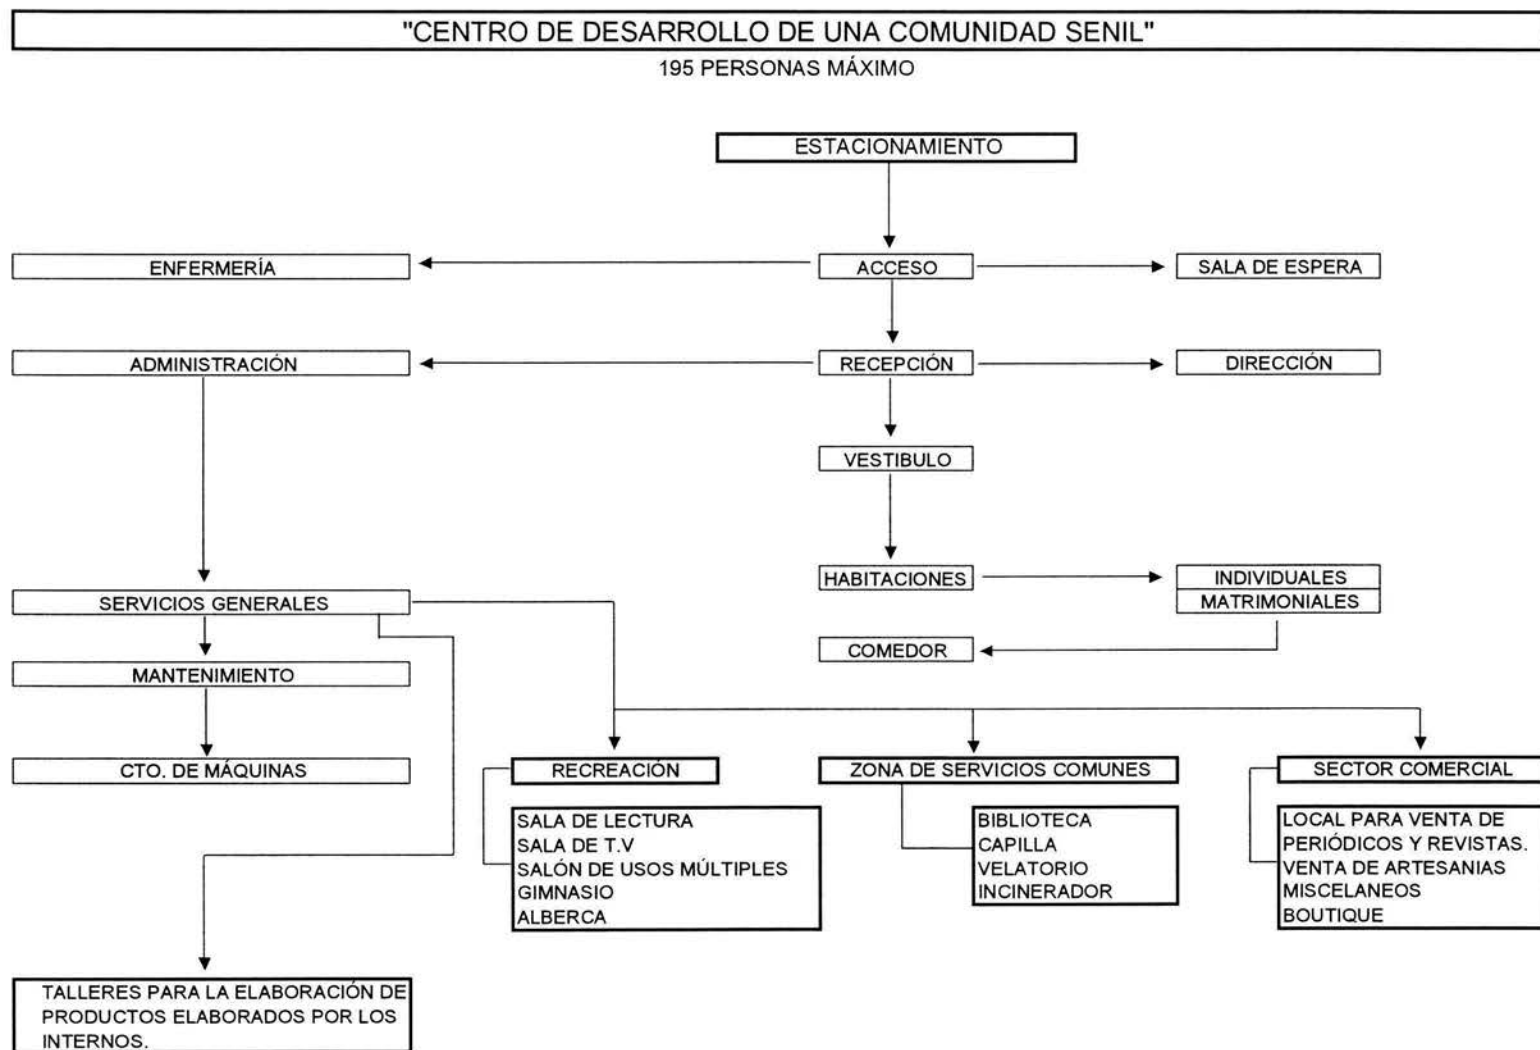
"CENTRO DE DESARROLLO DE UNA COMUNIDAD SENIL"

195 PERSONAS MÁXIMO

ESTACIONAMIENTO

ENFERMERÍA

ACCESO

SALA DE ESPERA

ADMINISTRACIÓN

RECEPCIÓN

DIRECCIÓN

VESTIBULO

HABITACIONES

INDIVIDUALES
MATRIMONIALES

COMEDOR

SERVICIOS GENERALES

MANTENIMIENTO

CTO. DE MÁQUINAS

RECREACIÓN

SALA DE LECTURA
SALA DE T.V
SALÓN DE USOS MÚLTIPLES
GIMNASIO
ALBERCA

ZONA DE SERVICIOS COMUNES

BIBLIOTECA
CAPILLA
VELATORIO
INCINERADOR

SECTOR COMERCIAL

LOCAL PARA VENTA DE PERIÓDICOS Y REVISTAS.
VENTA DE ARTESANIAS
MISCELANEOS
BOUTIQUE

TALLERES PARA LA ELABORACIÓN DE PRODUCTOS ELABORADOS POR LOS INTERNOS.